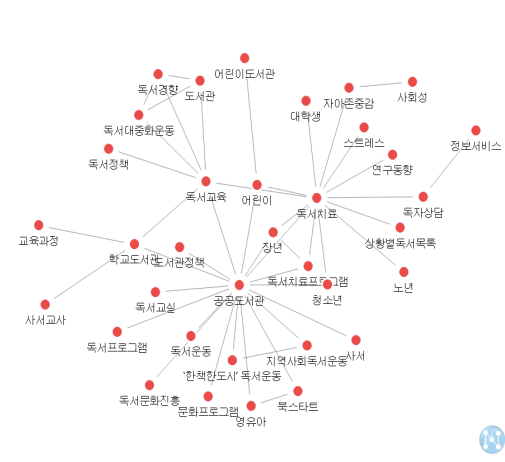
어린이도서관
독서경향
도서관
독서대중화운동
독서정책
대학생
자아존중감
사회성
스트레스
연구동향
정보서비스
독서교육
어린이
독서치료
독자상담
교육과정
학교도서관
도서관정책
청년
상황별독서목록
독서치료프로그램
노년
공공도서관
청소년
독서교실
사서교사
독서프로그램
독서운동
사서
지역사회독서운동
'한책하는도시' 독서운동
독서문화진흥
문화프로그램
북스타트
영유아